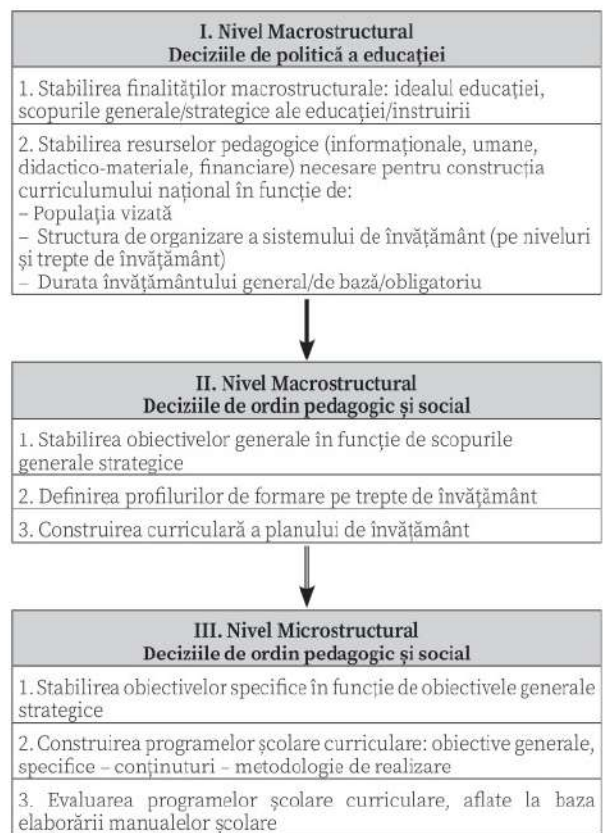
I. Nivel Macrostructural
Deciziile de politică a educației

1. Stabilirea finalităților macrostructurale: idealul educației, scopurile generale/strategice ale educației/instruirii

2. Stabilirea resurselor pedagogice (informaționale, umane, didactico-materiale, financiare) necesare pentru construcția curriculumului național în funcție de:
– Populația vizată
– Structura de organizare a sistemului de învățământ (pe niveluri și trepte de învățământ)
– Durata învățământului general/de bază/obligatoriu

II. Nivel Macrostructural
Deciziile de ordin pedagogic și social

1. Stabilirea obiectivelor generale în funcție de scopurile generale strategice

2. Definirea profilurilor de formare pe trepte de învățământ

3. Construirea curriculară a planului de învățământ

III. Nivel Microstructural
Deciziile de ordin pedagogic și social

1. Stabilirea obiectivelor specifice în funcție de obiectivele generale strategice

2. Construirea programelor școlare curriculare: obiective generale, specifice – conținuturi – metodologie de realizare

3. Evaluarea programelor școlare curriculare, aflate la baza elaborării manualelor școlare